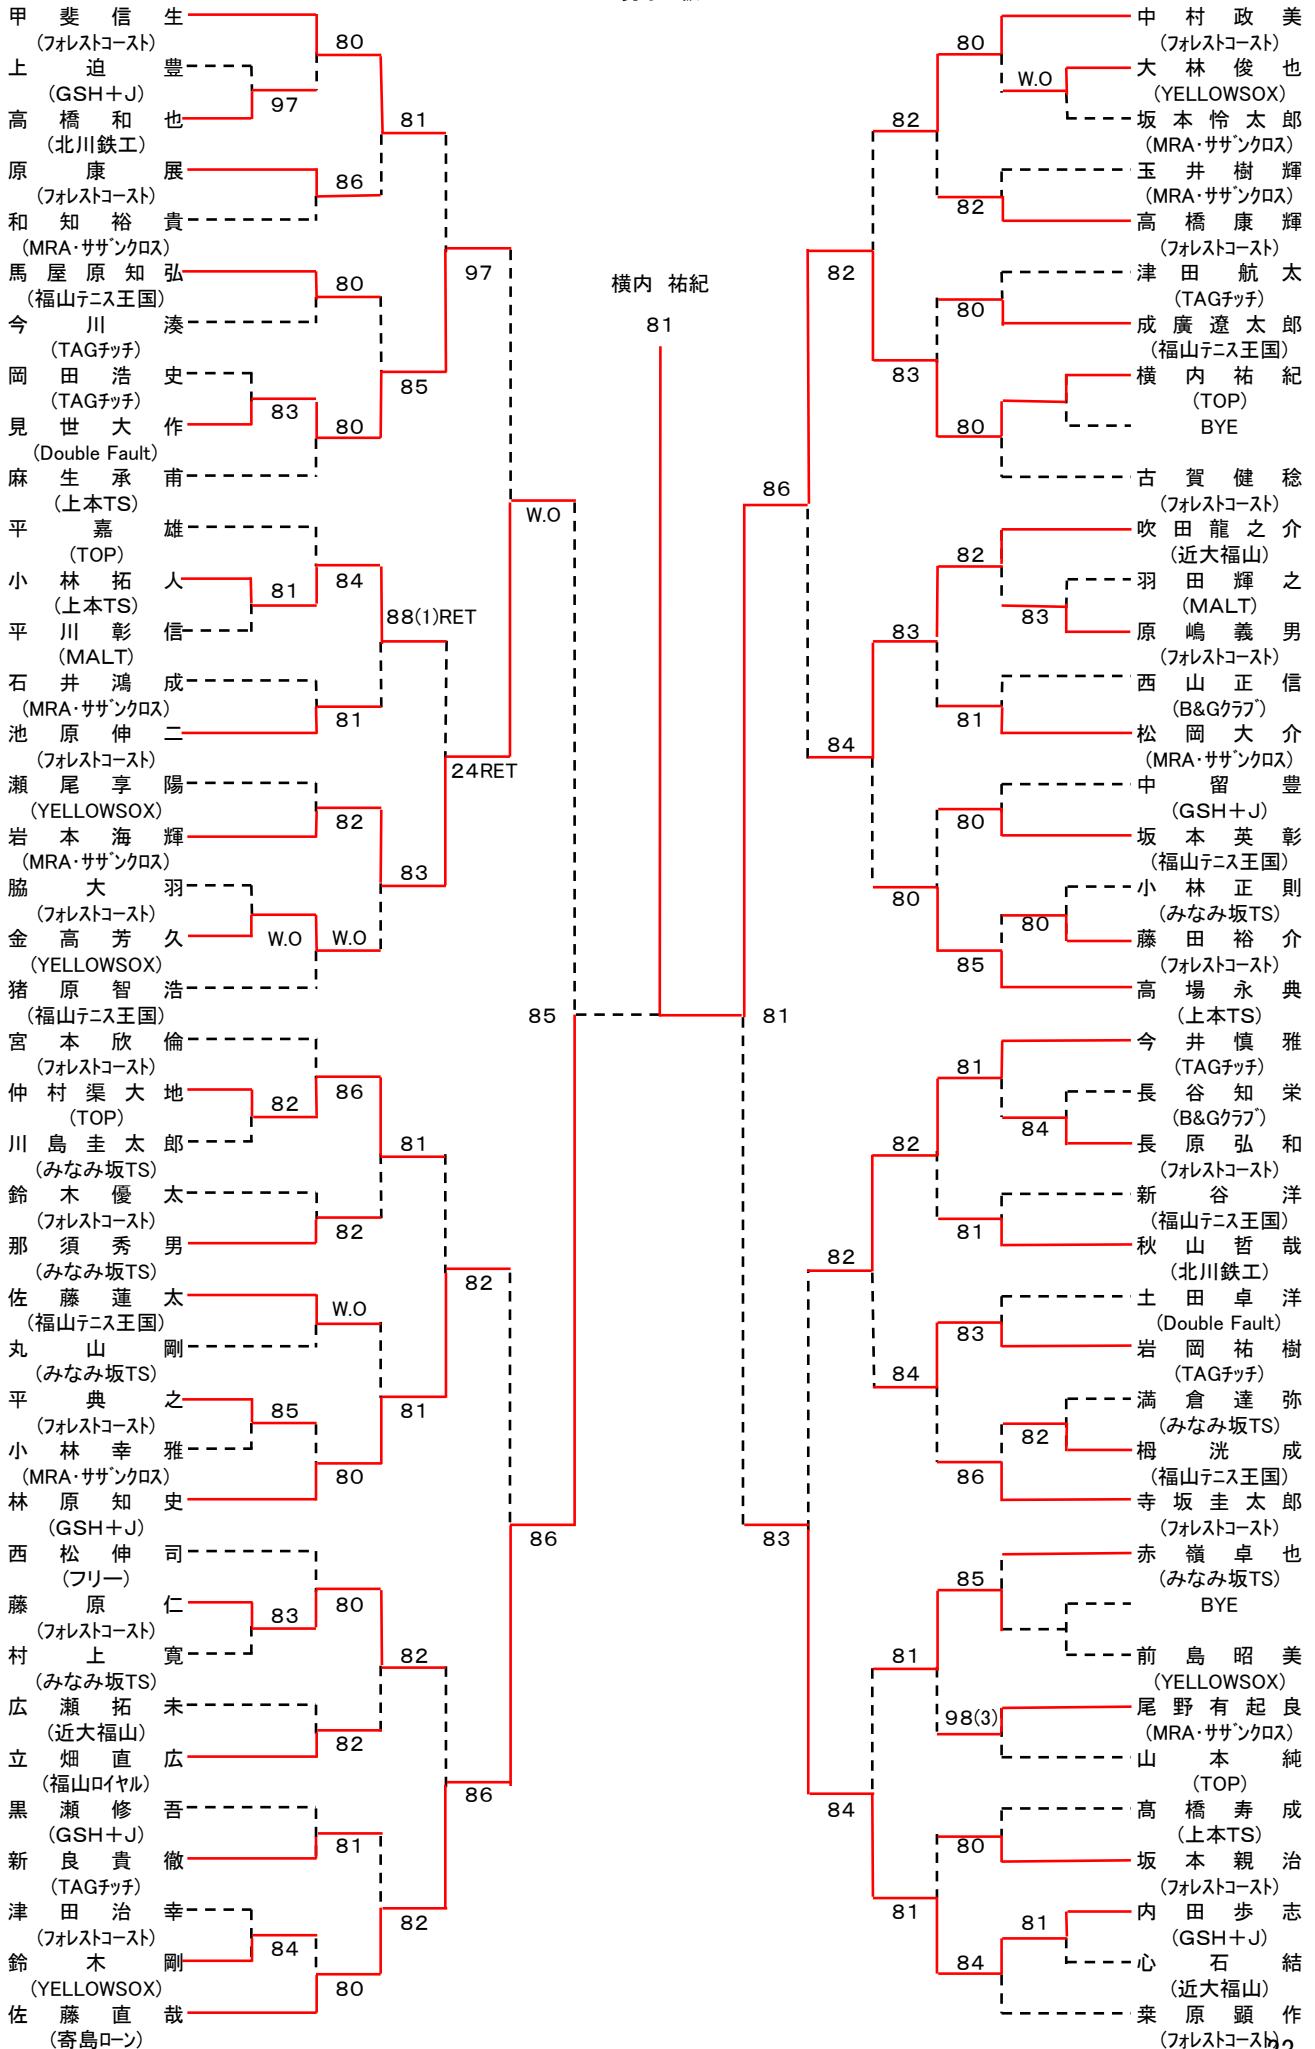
甲斐信生
(フォレストコースト)
上迫豊
(GSH＋J)
高橋和也
(北川鉄工)
原康展
(フォレストコースト)
和知裕貴
(MRA･サザンクロス)
馬屋原知弘
(福山テニス王国)
今川湊
(TAGチッチ)
岡田浩史
(TAGチッチ)
見世大作
(Double Fault)
麻生承甫
(上本TS)
平嘉雄
(TOP)
小林拓人
(上本TS)
平川彰信
(MALT)
石井鴻成
(MRA･サザンクロス)
池原伸二
(フォレストコースト)
瀬尾享陽
(YELLOWSOX)
岩本海輝
(MRA･サザンクロス)
脇大羽
(フォレストコースト)
金高芳久
(YELLOWSOX)
猪原智浩
(福山テニス王国)
宮本欣倫
(フォレストコースト)
仲村渠大地
(TOP)
川島圭太郎
(みなみ坂TS)
鈴木優太
(フォレストコースト)
那須秀男
(みなみ坂TS)
佐藤蓮太
(福山テニス王国)
丸山剛
(みなみ坂TS)
平典之
(フォレストコースト)
小林幸雅
(MRA･サザンクロス)
林原知史
(GSH＋J)
西松伸司
(フリー)
藤原仁
(フォレストコースト)
村上寛
(みなみ坂TS)
広瀬拓未
(近大福山)
立畑直広
(福山ロイヤル)
黒瀬修吾
(GSH＋J)
新良貴徹
(TAGチッチ)
津田治幸
(フォレストコースト)
鈴木剛
(YELLOWSOX)
佐藤直哉
(寄島ローン)

80 97 81 86 97 80 83 85 80 W.O 84 81 88(1)RET 81 24RET 82 83 W.O W.O 85 82 86 81 82 82 W.O 81 85 80 86 83 80 82 82 86 81 82 84 80

横内 祐紀
81

中村政美
(フォレストコースト)
大林俊也
(YELLOWSOX)
坂本怜太郎
(MRA･サザンクロス)
玉井樹輝
(MRA･サザンクロス)
高橋康輝
(フォレストコースト)
津田航太
(TAGチッチ)
成廣遼太郎
(福山テニス王国)
横内祐紀
(TOP)
BYE
古賀健稔
(フォレストコースト)
吹田龍之介
(近大福山)
羽田輝之
(MALT)
原嶋義男
(フォレストコースト)
西山正信
(B&Gクラブ)
松岡大介
(MRA･サザンクロス)
中留豊
(GSH＋J)
坂本英彰
(福山テニス王国)
小林正則
(みなみ坂TS)
藤田裕介
(フォレストコースト)
高場永典
(上本TS)
今井慎雅
(TAGチッチ)
長谷知栄
(B&Gクラブ)
長原弘和
(フォレストコースト)
新谷洋
(福山テニス王国)
秋山哲哉
(北川鉄工)
土田卓洋
(Double Fault)
岩岡祐樹
(TAGチッチ)
満倉達弥
(みなみ坂TS)
栂洸成
(福山テニス王国)
寺坂圭太郎
(フォレストコースト)
赤嶺卓也
(みなみ坂TS)
BYE
前島昭美
(YELLOWSOX)
尾野有起良
(MRA･サザンクロス)
山本純
(TOP)
髙橋寿成
(上本TS)
坂本親治
(フォレストコースト)
内田歩志
(GSH＋J)
心石結
(近大福山)
桒原顕作
(フォレストコースト)

80 W.O 82 82 82 80 83 80 86 82 83 83 81 84 80 80 80 85 81 81 84 82 81 82 83 84 82 86 83 85 81 98(3) 84 80 81 81 84